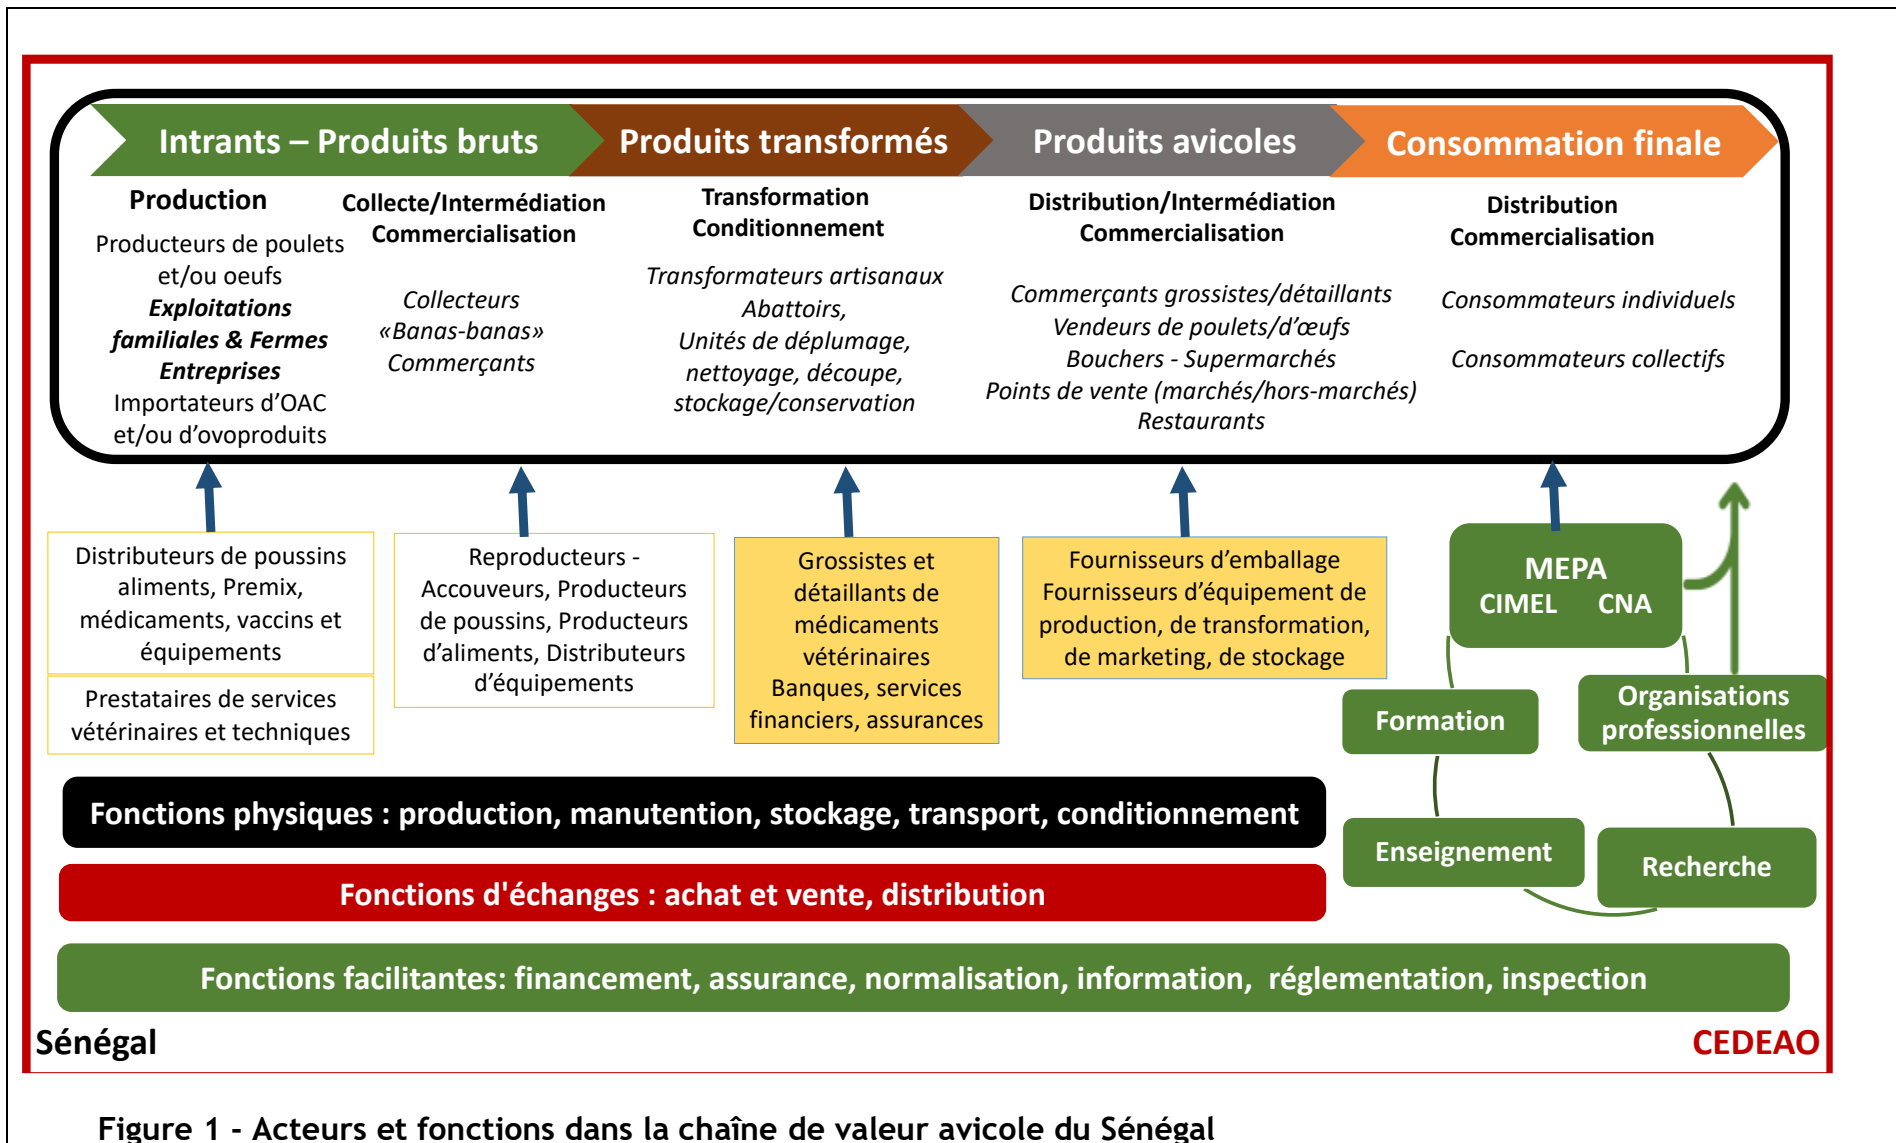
Intrants – Produits bruts

Produits transformés

Produits avicoles

Consommation finale

Production

Producteurs de poulets et/ou oeufs
***Exploitations familiales & Fermes Entreprises***
Importateurs d'OAC et/ou d'ovoproduits

Collecte/Intermédiation
Commercialisation

*Collecteurs*
*«Banas-banas»*
*Commerçants*

Transformation
Conditionnement

*Transformateurs artisanaux*
*Abattoirs,*
*Unités de déplumage, nettoyage, découpe, stockage/conservation*

Distribution/Intermédiation
Commercialisation

*Commerçants grossistes/détaillants*
*Vendeurs de poulets/d'œufs*
*Bouchers - Supermarchés*
*Points de vente (marchés/hors-marchés)*
*Restaurants*

Distribution
Commercialisation

*Consommateurs individuels*

*Consommateurs collectifs*

Distributeurs de poussins aliments, Premix, médicaments, vaccins et équipements

Prestataires de services vétérinaires et techniques

Reproducteurs - Accouveurs, Producteurs de poussins, Producteurs d'aliments, Distributeurs d'équipements

Grossistes et détaillants de médicaments vétérinaires
Banques, services financiers, assurances

Fournisseurs d'emballage
Fournisseurs d'équipement de production, de transformation, de marketing, de stockage

MEPA
CIMEL CNA

Formation

Organisations professionnelles

Enseignement

Recherche

Fonctions physiques : production, manutention, stockage, transport, conditionnement

Fonctions d'échanges : achat et vente, distribution

Fonctions facilitantes: financement, assurance, normalisation, information, réglementation, inspection

Sénégal

CEDEAO

Figure 1 - Acteurs et fonctions dans la chaîne de valeur avicole du Sénégal